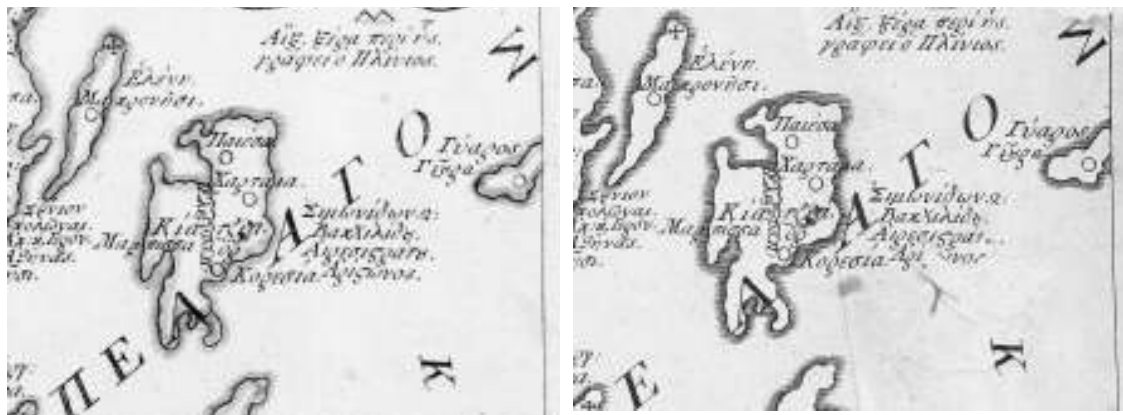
Αἰγ. ξηρα περι ἣς γραφει ο Πλίνιος.

Ἑλένη.
Μακρονῆσι.

Παιησα
Χαρτανα
Κιας
Μαρτησα
Σιμωνίδων π.
Βακχυλιδης.
Αριστειρατε.
Κορησια
Αρχιμος.

Γύαρος
Γύρα

Ο
Γ
Α
Λ
Ε
Π

Ν
Κ

Αἰγ. ξηρα περι ἣς γραφει ο Πλίνιος.

Ἑλένη.
Μακρονῆσι.

Παιησα
Χαρτανα
Κιας
Μαρτησα
Σιμωνίδων π.
Βακχυλιδης.
Αριστειρατε.
Κορησια
Αρ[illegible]νος

Γύαρος
Γύρα

Ο
Γ
Α
Ε

Ν
Κ